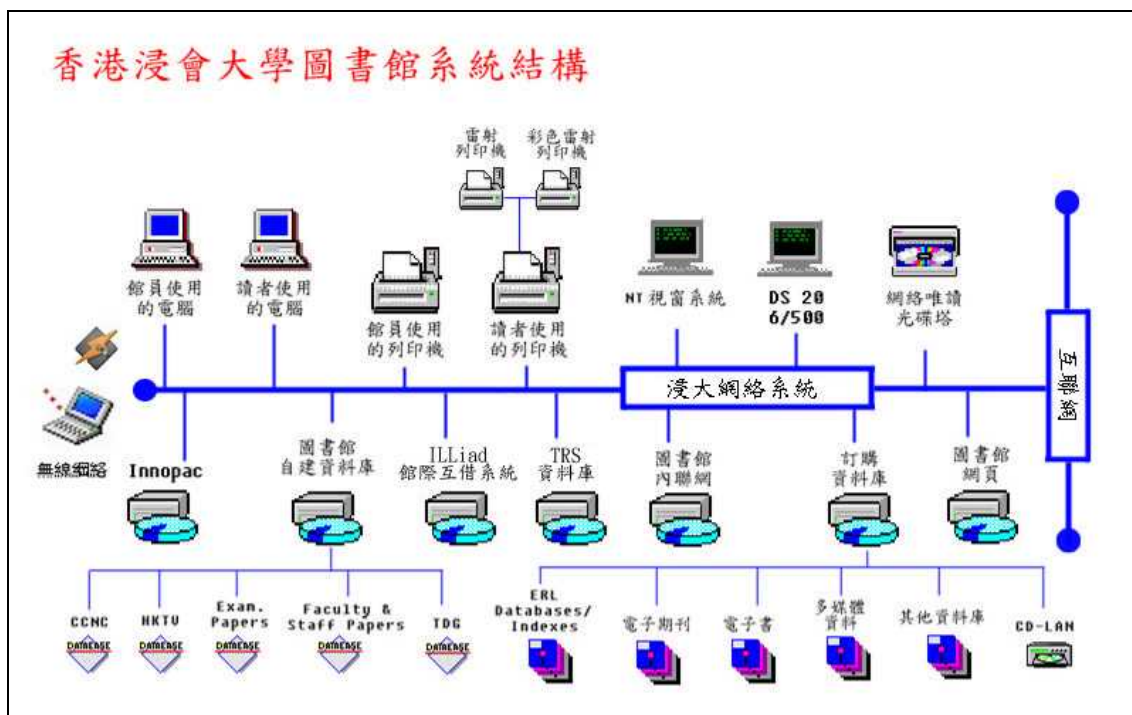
香港浸會大學圖書館系統結構

雷射列印機

彩色雷射列印機

館員使用的電腦

讀者使用的電腦

館員使用的列印機

讀者使用的列印機

NT視窗系統

DS 20 6/500

網絡唯讀光碟塔

互聯網

浸大網絡系統

無線網絡

Innopac

圖書館自建資料庫

ILLiad 館際互借系統

TRS 資料庫

圖書館內聯網

訂購資料庫

圖書館網頁

CCNC

HKTU

Exam. Papers

Faculty & Staff Papers

TDG

DATAEASE

DATAEASE

DATAEASE

DATAEASE

DATAEASE

ERL Databases/ Indexes

電子期刊

電子書

多媒體資料

其他資料庫

CD-LAN